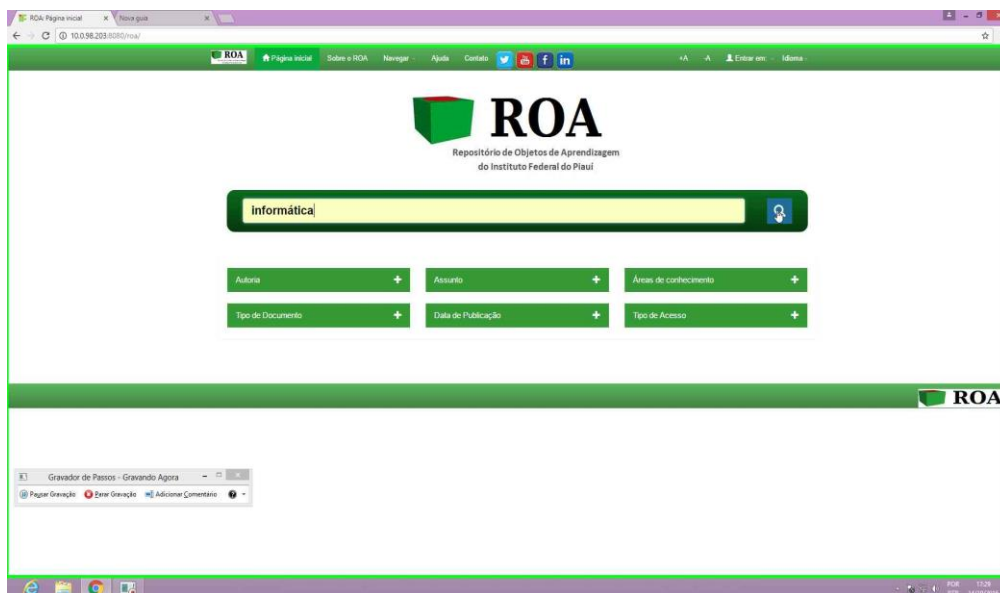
ROA: Página inicial
Nova guia
10.0.98.203:8080/roa/

ROA
Página inicial
Sobre o ROA
Navegar
Ajuda
Contato
+A
-A
Entrar em:
Idioma

ROA
Repositório de Objetos de Aprendizagem do Instituto Federal do Piauí

informática

Autoria
Assunto
Áreas de conhecimento
Tipo de Documento
Data de Publicação
Tipo de Acesso

ROA

Gravador de Passos - Gravando Agora
Pausar Gravação
Parar Gravação
Adicionar Comentário

POR
17:29